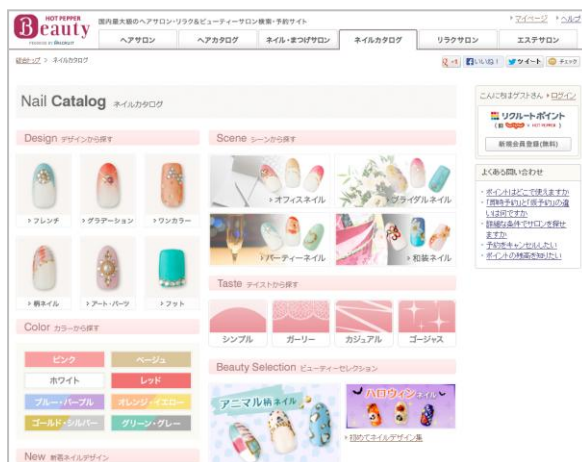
HOT PEPPER Beauty
POWERED BY Recruit
国内最大級のヘアサロン・リラク&ビューティーサロン検索・予約サイト
マイページ ヘルプ

ヘアサロン | ヘアカタログ | ネイル・まつげサロン | ネイルカタログ | リラクサロン | エステサロン

総合トップ > ネイルカタログ

+1 いいね! ツイート チェック

Nail Catalog ネイルカタログ

Design デザインから探す
フレンチ
グラデーション
ワンカラー
柄ネイル
アート・パーツ
フット

Color カラーから探す
| ピンク | ベージュ |
|---|---|
| ホワイト | レッド |
| ブルー・パープル | オレンジ・イエロー |
| ゴールド・シルバー | グリーン・グレー |

New 新着ネイルデザイン

Scene シーンから探す
オフィスネイル
ブライダルネイル
パーティーネイル
和装ネイル

Taste テイストから探す
シンプル
ガーリー
カジュアル
ゴージャス

Beauty Selection ビューティーセレクション
アニマル柄ネイル
ハロウィンネイル
初めてネイルデザイン集

こんにちはゲストさん ログイン
リクルートポイント
新規会員登録(無料)

よくある問い合わせ
ポイントはどこで使えますか
「即時予約」と「リクエスト予約」の違いは何ですか
詳細な条件でサロンを探せますか
予約をキャンセルしたい
ポイントの獲得条件が知りたい